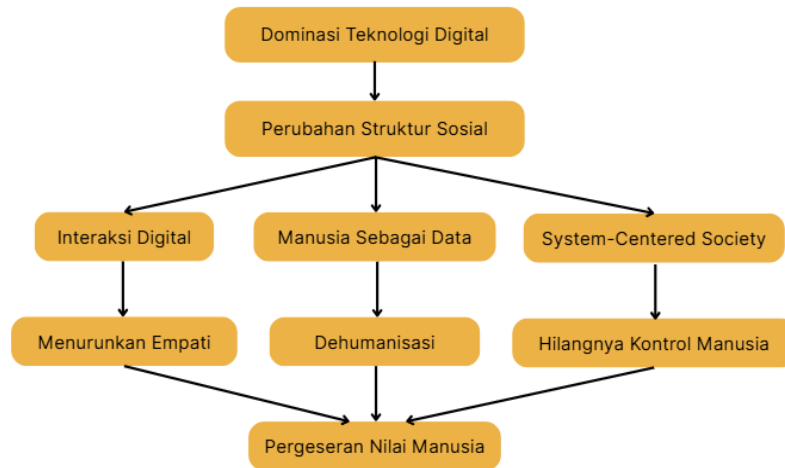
Dominasi Teknologi Digital

Perubahan Struktur Sosial

Interaksi Digital

Manusia Sebagai Data

System-Centered Society

Menurunkan Empati

Dehumanisasi

Hilangnya Kontrol Manusia

Pergeseran Nilai Manusia